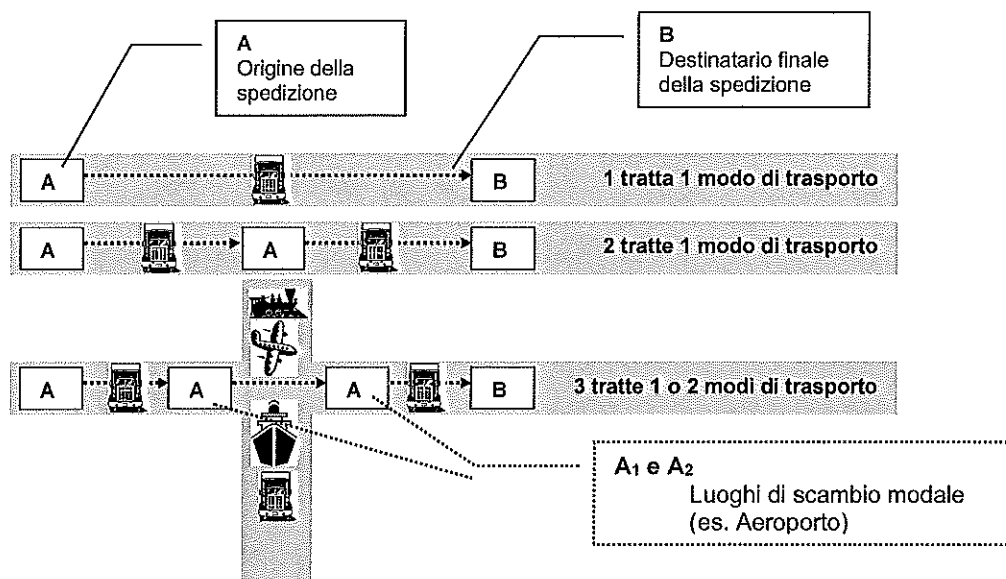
A
Origine della spedizione

B
Destinatario finale della spedizione

A B 1 tratta 1 modo di trasporto

A A B 2 tratte 1 modo di trasporto

A A A B 3 tratte 1 o 2 modi di trasporto

$A_1$ e $A_2$
Luoghi di scambio modale (es. Aeroporto)